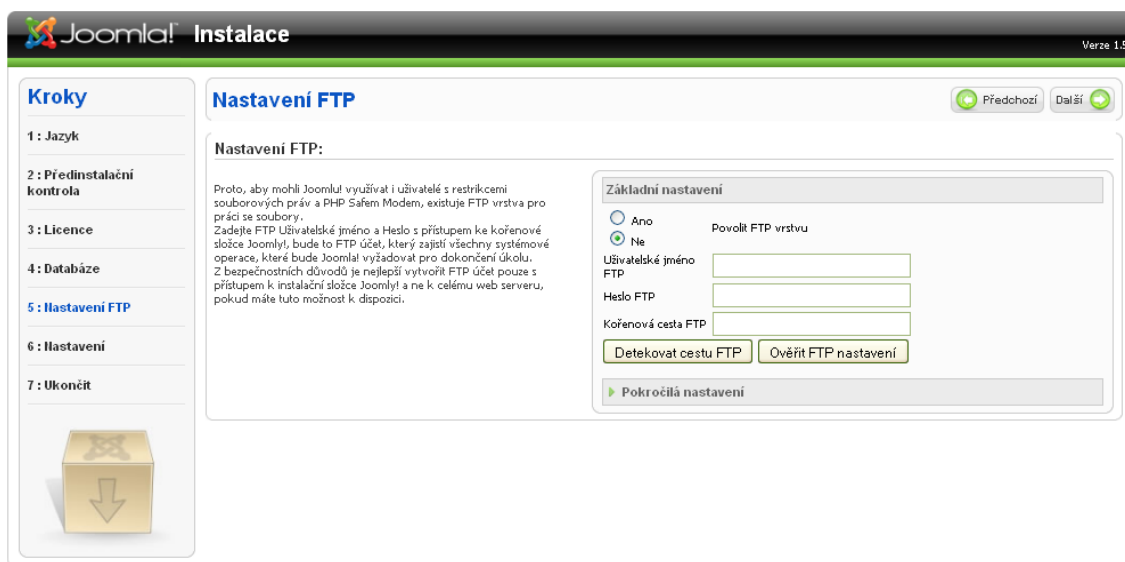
Joomla! Instalace

Verze 1.5

Kroky

1 : Jazyk

2 : Předinstalační kontrola

3 : Licence

4 : Databáze

5 : Nastavení FTP

6 : Nastavení

7 : Ukončit

Nastavení FTP

Předchozí

Další

Nastavení FTP:

Proto, aby mohli Joomlu! využívat i uživatelé s restrikcemi souborových práv a PHP Safem Modem, existuje FTP vrstva pro práci se soubory.
Zadejte FTP Uživatelské jméno a Heslo s přístupem ke kořenové složce Joomly!, bude to FTP účet, který zajistí všechny systémové operace, které bude Joomla! vyžadovat pro dokončení úkolu.
Z bezpečnostních důvodů je nejlepší vytvořit FTP účet pouze s přístupem k instalační složce Joomly! a ne k celému web serveru, pokud máte tuto možnost k dispozici.

Základní nastavení

Ano

Ne

Povolit FTP vrstvu

Uživatelské jméno FTP

Heslo FTP

Kořenová cesta FTP

Detekovat cestu FTP

Ověřit FTP nastavení

Pokročilá nastavení